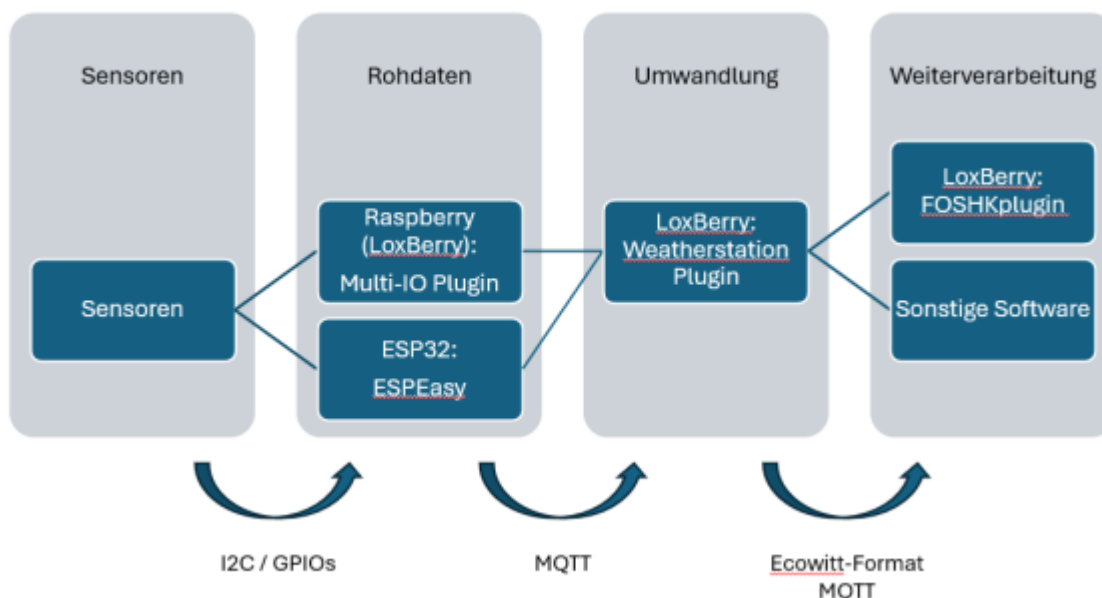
Sensoren

Sensoren

Rohdaten

Raspberry (LoxBerry): Multi-IO Plugin

ESP32: ESPEasy

Umwandlung

LoxBerry: Weatherstation Plugin

Weiterverarbeitung

LoxBerry: FOSHKplugin

Sonstige Software

I2C / GPIOs

MQTT

Ecowitt-Format MQTT